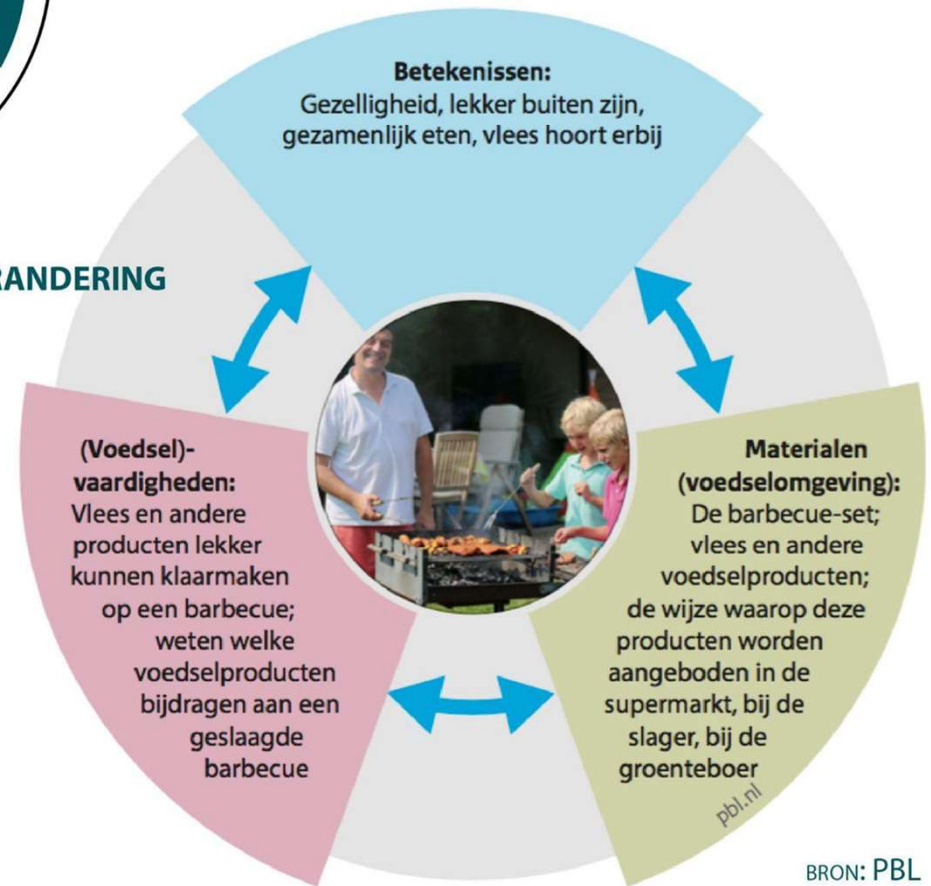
RANDERING

Betekenissen:
Gezelligheid, lekker buiten zijn, gezamenlijk eten, vlees hoort erbij

(Voedsel)-vaardigheden:
Vlees en andere producten lekker kunnen klaarmaken op een barbecue; weten welke voedselproducten bijdragen aan een geslaagde barbecue

Materialen (voedselomgeving):
De barbecue-set; vlees en andere voedselproducten; de wijze waarop deze producten worden aangeboden in de supermarkt, bij de slager, bij de groenteboer

pbl.nl

BRON: PBL